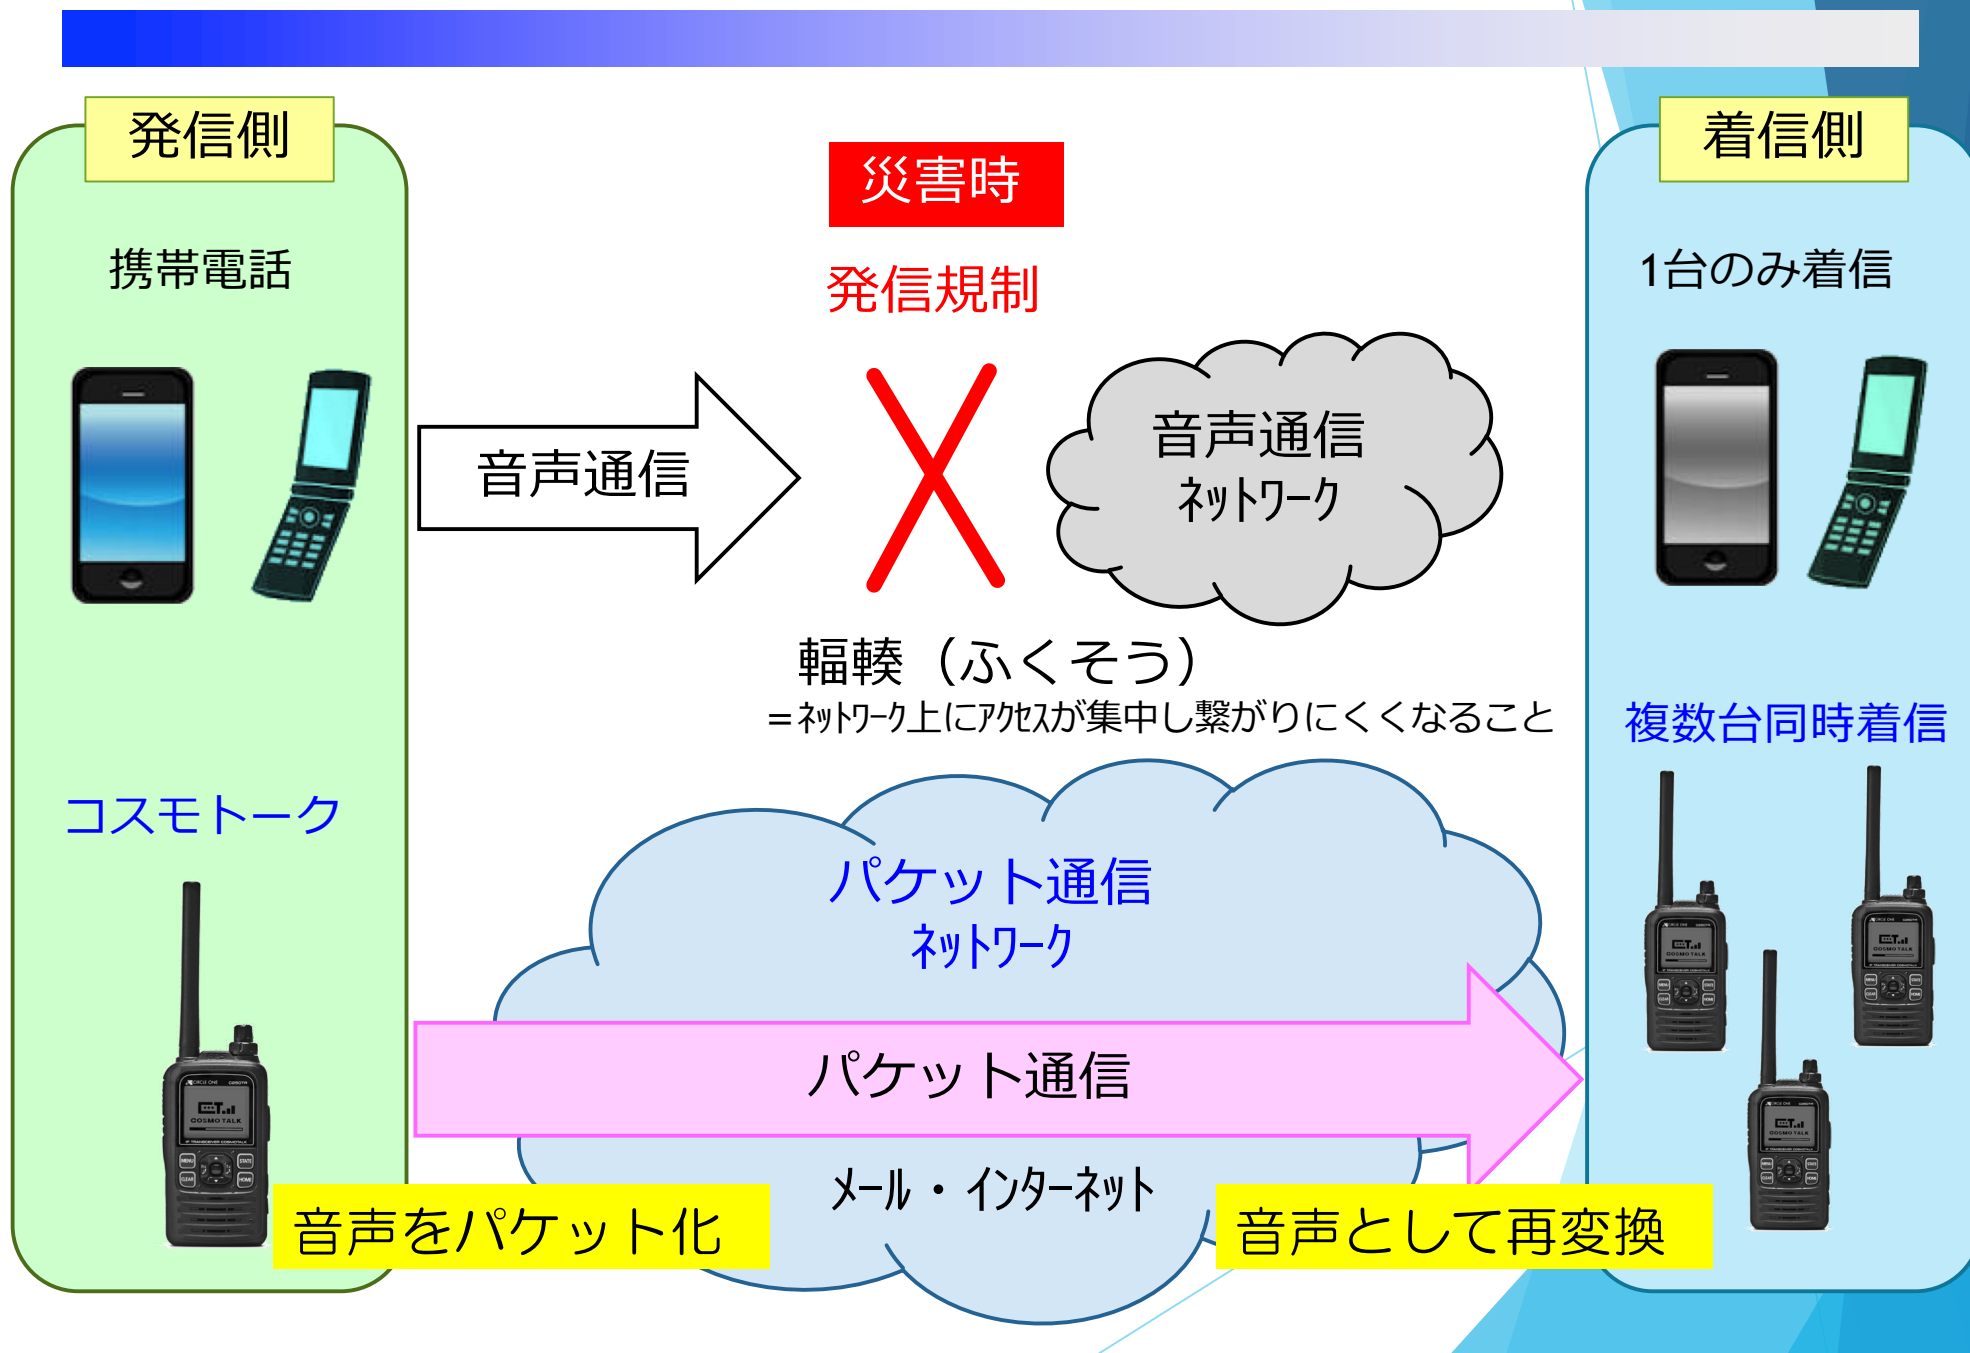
発信側

携帯電話

コスモトーク

災害時

発信規制

音声通信

音声通信
ネットワーク

輻輳（ふくそう）
＝ネットワーク上にアクセスが集中し繋がりにくくなること

パケット通信
ネットワーク

パケット通信

メール・インターネット

音声をパケット化

音声として再変換

着信側

1台のみ着信

複数台同時着信